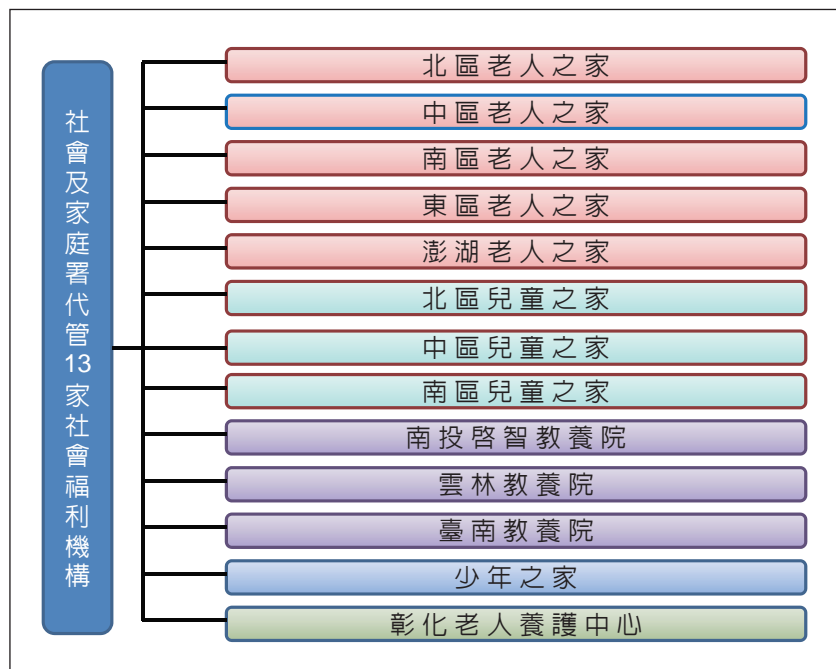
社會及家庭署代管13家社會福利機構

北區老人之家
中區老人之家
南區老人之家
東區老人之家
澎湖老人之家
北區兒童之家
中區兒童之家
南區兒童之家
南投啓智教養院
雲林教養院
臺南教養院
少年之家
彰化老人養護中心